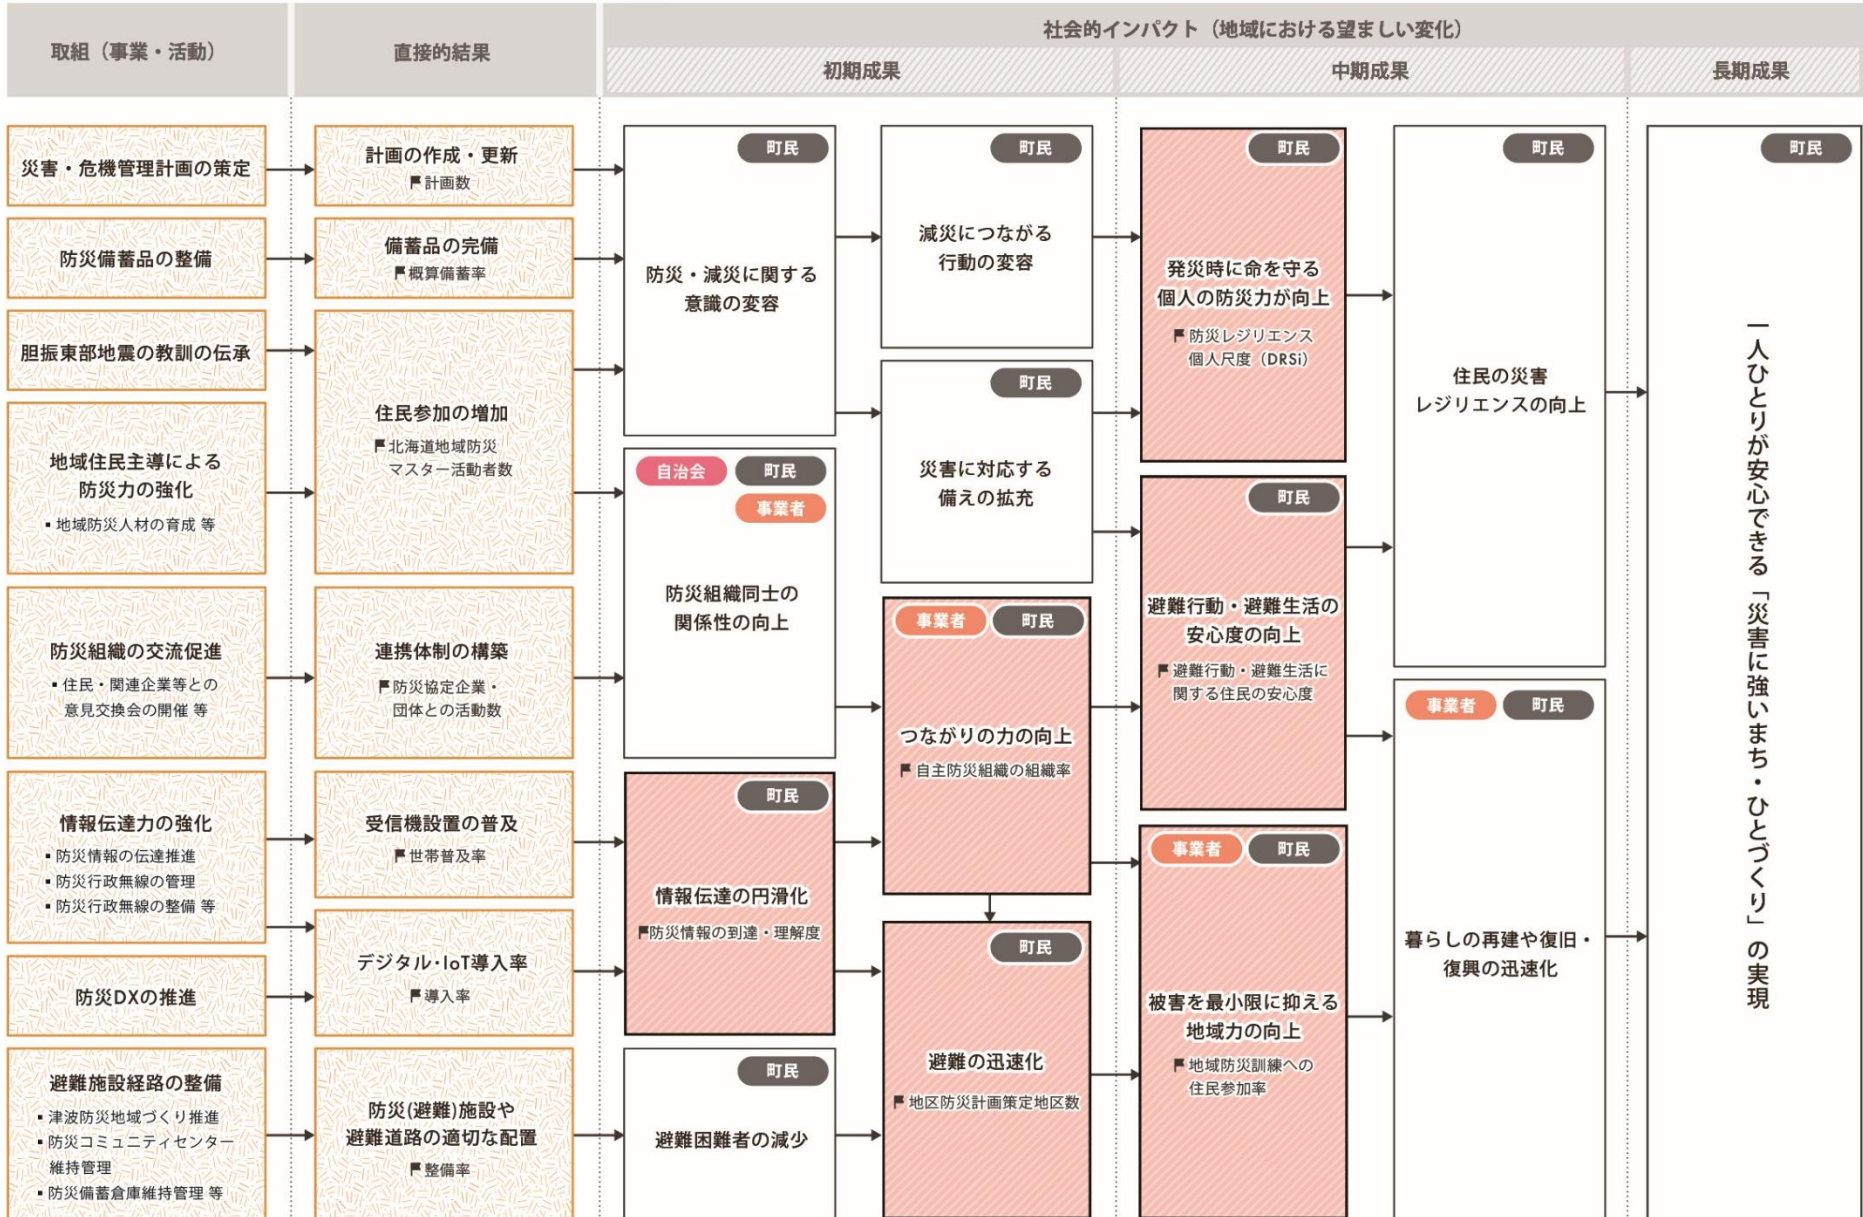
取組（事業・活動）

直接的結果

社会的インパクト（地域における望ましい変化）

初期成果

中期成果

長期成果

災害・危機管理計画の策定

防災備蓄品の整備

胆振東部地震の教訓の伝承

地域住民主導による防災力の強化
・地域防災人材の育成 等

防災組織の交流促進
・住民・関連企業等との意見交換会の開催 等

情報伝達力の強化
・防災情報の伝達推進
・防災行政無線の管理
・防災行政無線の整備 等

防災DXの推進

避難施設経路の整備
・津波防災地域づくり推進
・防災コミュニティセンター維持管理
・防災備蓄倉庫維持管理 等

計画の作成・更新
計画数

備蓄品の完備
概算備蓄率

住民参加の増加
北海道地域防災マスター活動者数

連携体制の構築
防災協定企業・団体との活動数

受信機設置の普及
世帯普及率

デジタル･IoT導入率
導入率

防災(避難)施設や避難道路の適切な配置
整備率

町民
防災・減災に関する意識の変容

自治会 町民 事業者
防災組織同士の関係性の向上

町民
情報伝達の円滑化
防災情報の到達・理解度

町民
避難困難者の減少

町民
減災につながる行動の変容

町民
災害に対応する備えの拡充

事業者 町民
つながりの力の向上
自主防災組織の組織率

町民
避難の迅速化
地区防災計画策定地区数

町民
発災時に命を守る個人の防災力が向上
防災レジリエンス個人尺度（DRSi）

町民
避難行動・避難生活の安心度の向上
避難行動・避難生活に関する住民の安心度

事業者 町民
被害を最小限に抑える地域力の向上
地域防災訓練への住民参加率

町民
住民の災害レジリエンスの向上

事業者 町民
暮らしの再建や復旧・復興の迅速化

町民
一人ひとりが安心できる「災害に強いまち・ひとづくり」の実現